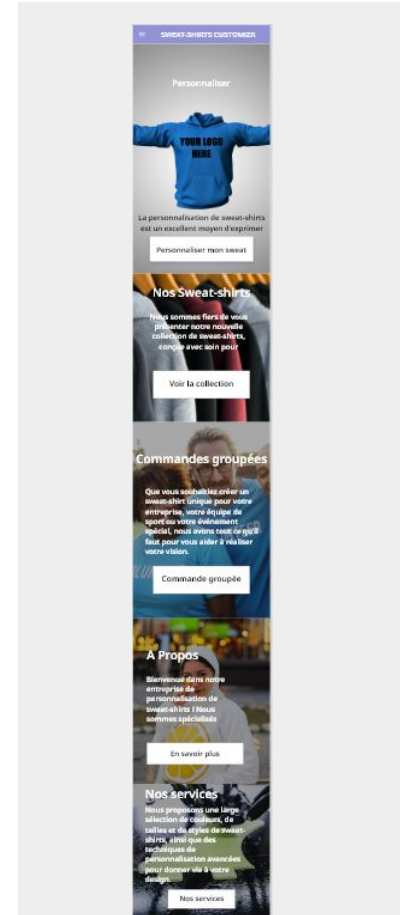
≡ SWEAT-SHIRTS CUSTOMIZER

Personnaliser

YOUR LOGO HERE

La personnalisation de sweat-shirts est un excellent moyen d'exprimer

Personnaliser mon sweat

Nos Sweat-shirts

Nous sommes fiers de vous présenter notre nouvelle collection de sweat-shirts, conçue avec soin pour

Voir la collection

Commandes groupées

Que vous souhaitiez créer un sweat-shirt unique pour votre entreprise, votre équipe de sport ou votre événement spécial, nous avons tout ce qu'il faut pour vous aider à réaliser votre vision.

Commande groupée

A Propos

Bienvenue dans notre entreprise de personnalisation de sweat-shirts ! Nous sommes spécialisés

En savoir plus

Nos services

Nous proposons une large sélection de couleurs, de tailles et de styles de sweat-shirts, ainsi que des techniques de personnalisation avancées pour donner vie à votre design.

Nos services